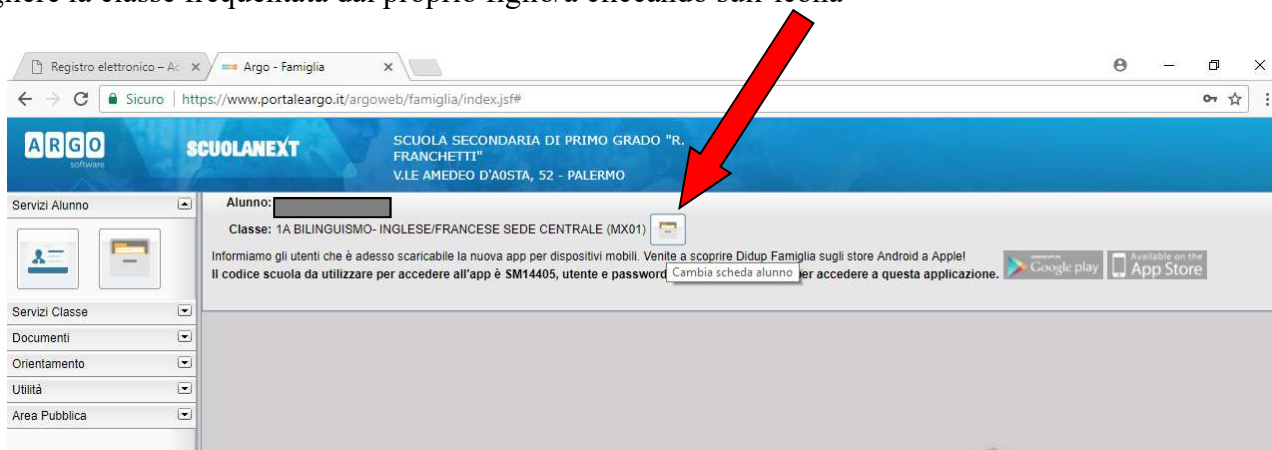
gliere la classe frequentata dal proprio figlio/a cliccando sull'icona

Registro elettronico – Ac ×
Argo - Famiglia ×

Sicuro | https://www.portaleargo.it/argoweb/famiglia/index.jsf#

ARGO software
SCUOLANEXT
SCUOLA SECONDARIA DI PRIMO GRADO "R. FRANCHETTI"
V.LE AMEDEO D'AOSTA, 52 - PALERMO

Servizi Alunno

Alunno:
Classe: 1A BILINGUISMO- INGLESE/FRANCESE SEDE CENTRALE (MX01)

Informiamo gli utenti che è adesso scaricabile la nuova app per dispositivi mobili. Venite a scoprire Didup Famiglia sugli store Android a Apple!
Il codice scuola da utilizzare per accedere all'app è SM14405, utente e password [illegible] Cambia scheda alunno per accedere a questa applicazione.

Google play
Available on the App Store

Servizi Classe
Documenti
Orientamento
Utilità
Area Pubblica